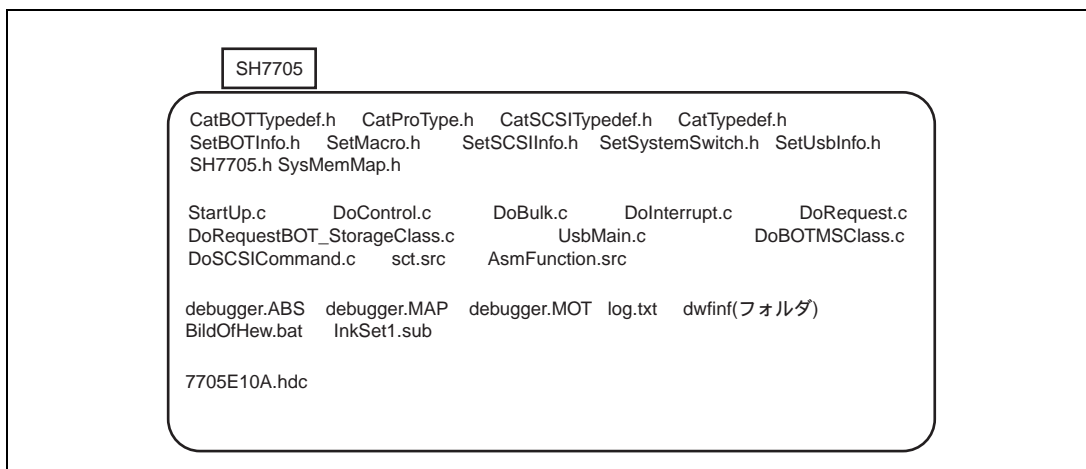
SH7705

CatBOTTypedef.h CatProType.h CatSCSITypedef.h CatTypedef.h SetBOTInfo.h SetMacro.h SetSCSIInfo.h SetSystemSwitch.h SetUsbInfo.h SH7705.h SysMemMap.h

StartUp.c DoControl.c DoBulk.c DoInterrupt.c DoRequest.c DoRequestBOT_StorageClass.c UsbMain.c DoBOTMSClass.c DoSCSICommand.c sct.src AsmFunction.src

debugger.ABS debugger.MAP debugger.MOT log.txt dwfinf(フォルダ) BildOfHew.bat lnkSet1.sub

7705E10A.hdc